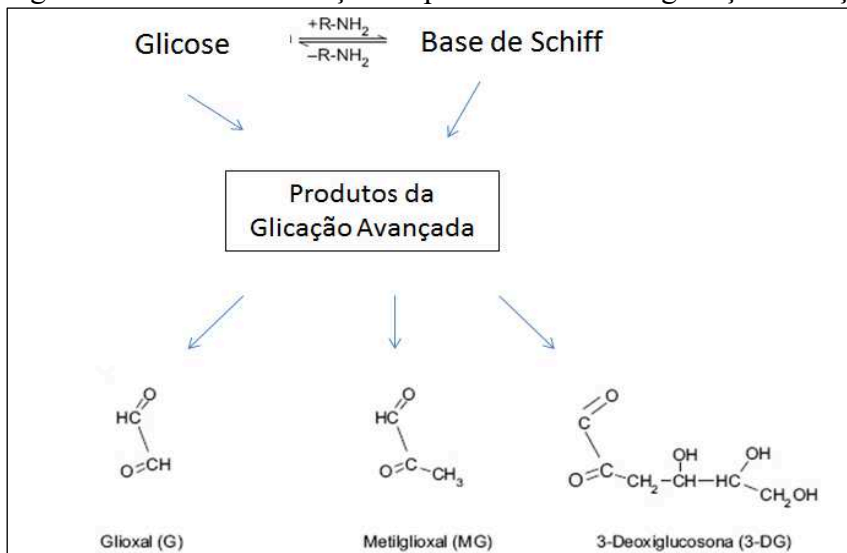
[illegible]

Glicose $\underset{-R\text{-}NH_2}{\overset{+R\text{-}NH_2}{\rightleftharpoons}}$ Base de Schiff

Produtos da Glicação Avançada

HC=O
O=CH

HC=O
O=C–CH$_3$

C=O
O=C–CH$_2$–CH(OH)–HC(OH)–CH$_2$OH

Glioxal (G)

Metilglioxal (MG)

3-Deoxiglucosona (3-DG)